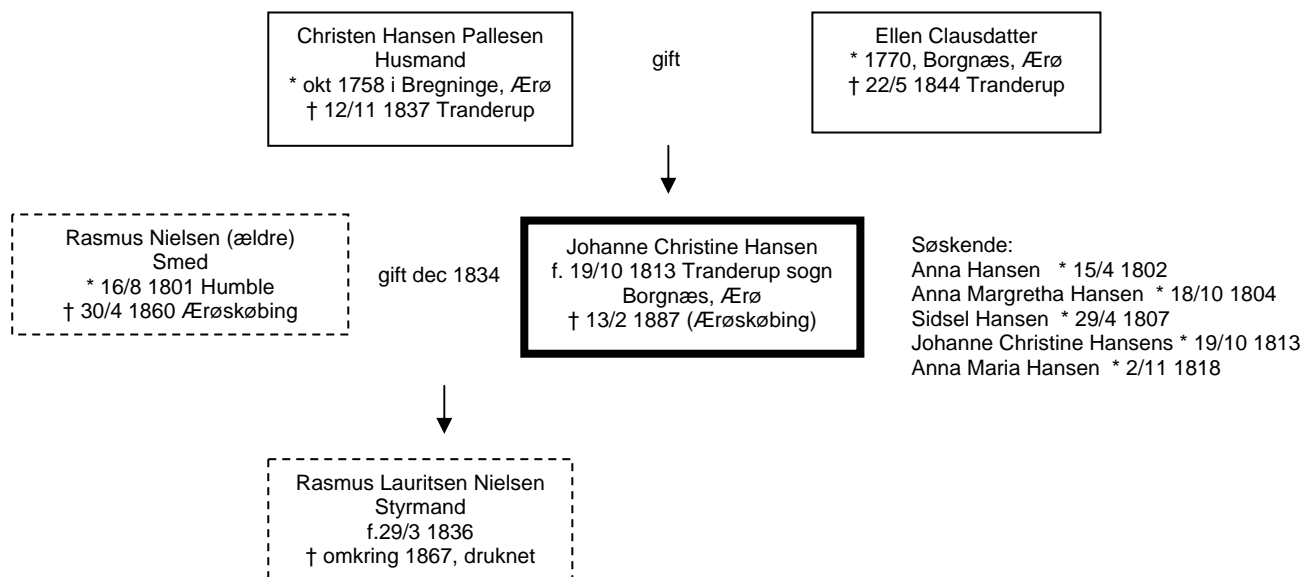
Christen Hansen Pallesen
Husmand
* okt 1758 i Bregninge, Ærø
† 12/11 1837 Tranderup

gift

Ellen Clausdatter
* 1770, Borgnæs, Ærø
† 22/5 1844 Tranderup

Rasmus Nielsen (ældre)
Smed
* 16/8 1801 Humble
† 30/4 1860 Ærøskøbing

gift dec 1834

Johanne Christine Hansen
f. 19/10 1813 Tranderup sogn
Borgnæs, Ærø
† 13/2 1887 (Ærøskøbing)

Søskende:
Anna Hansen * 15/4 1802
Anna Margretha Hansen * 18/10 1804
Sidsel Hansen * 29/4 1807
Johanne Christine Hansens * 19/10 1813
Anna Maria Hansen * 2/11 1818

Rasmus Lauritsen Nielsen
Styrmand
f.29/3 1836
† omkring 1867, druknet